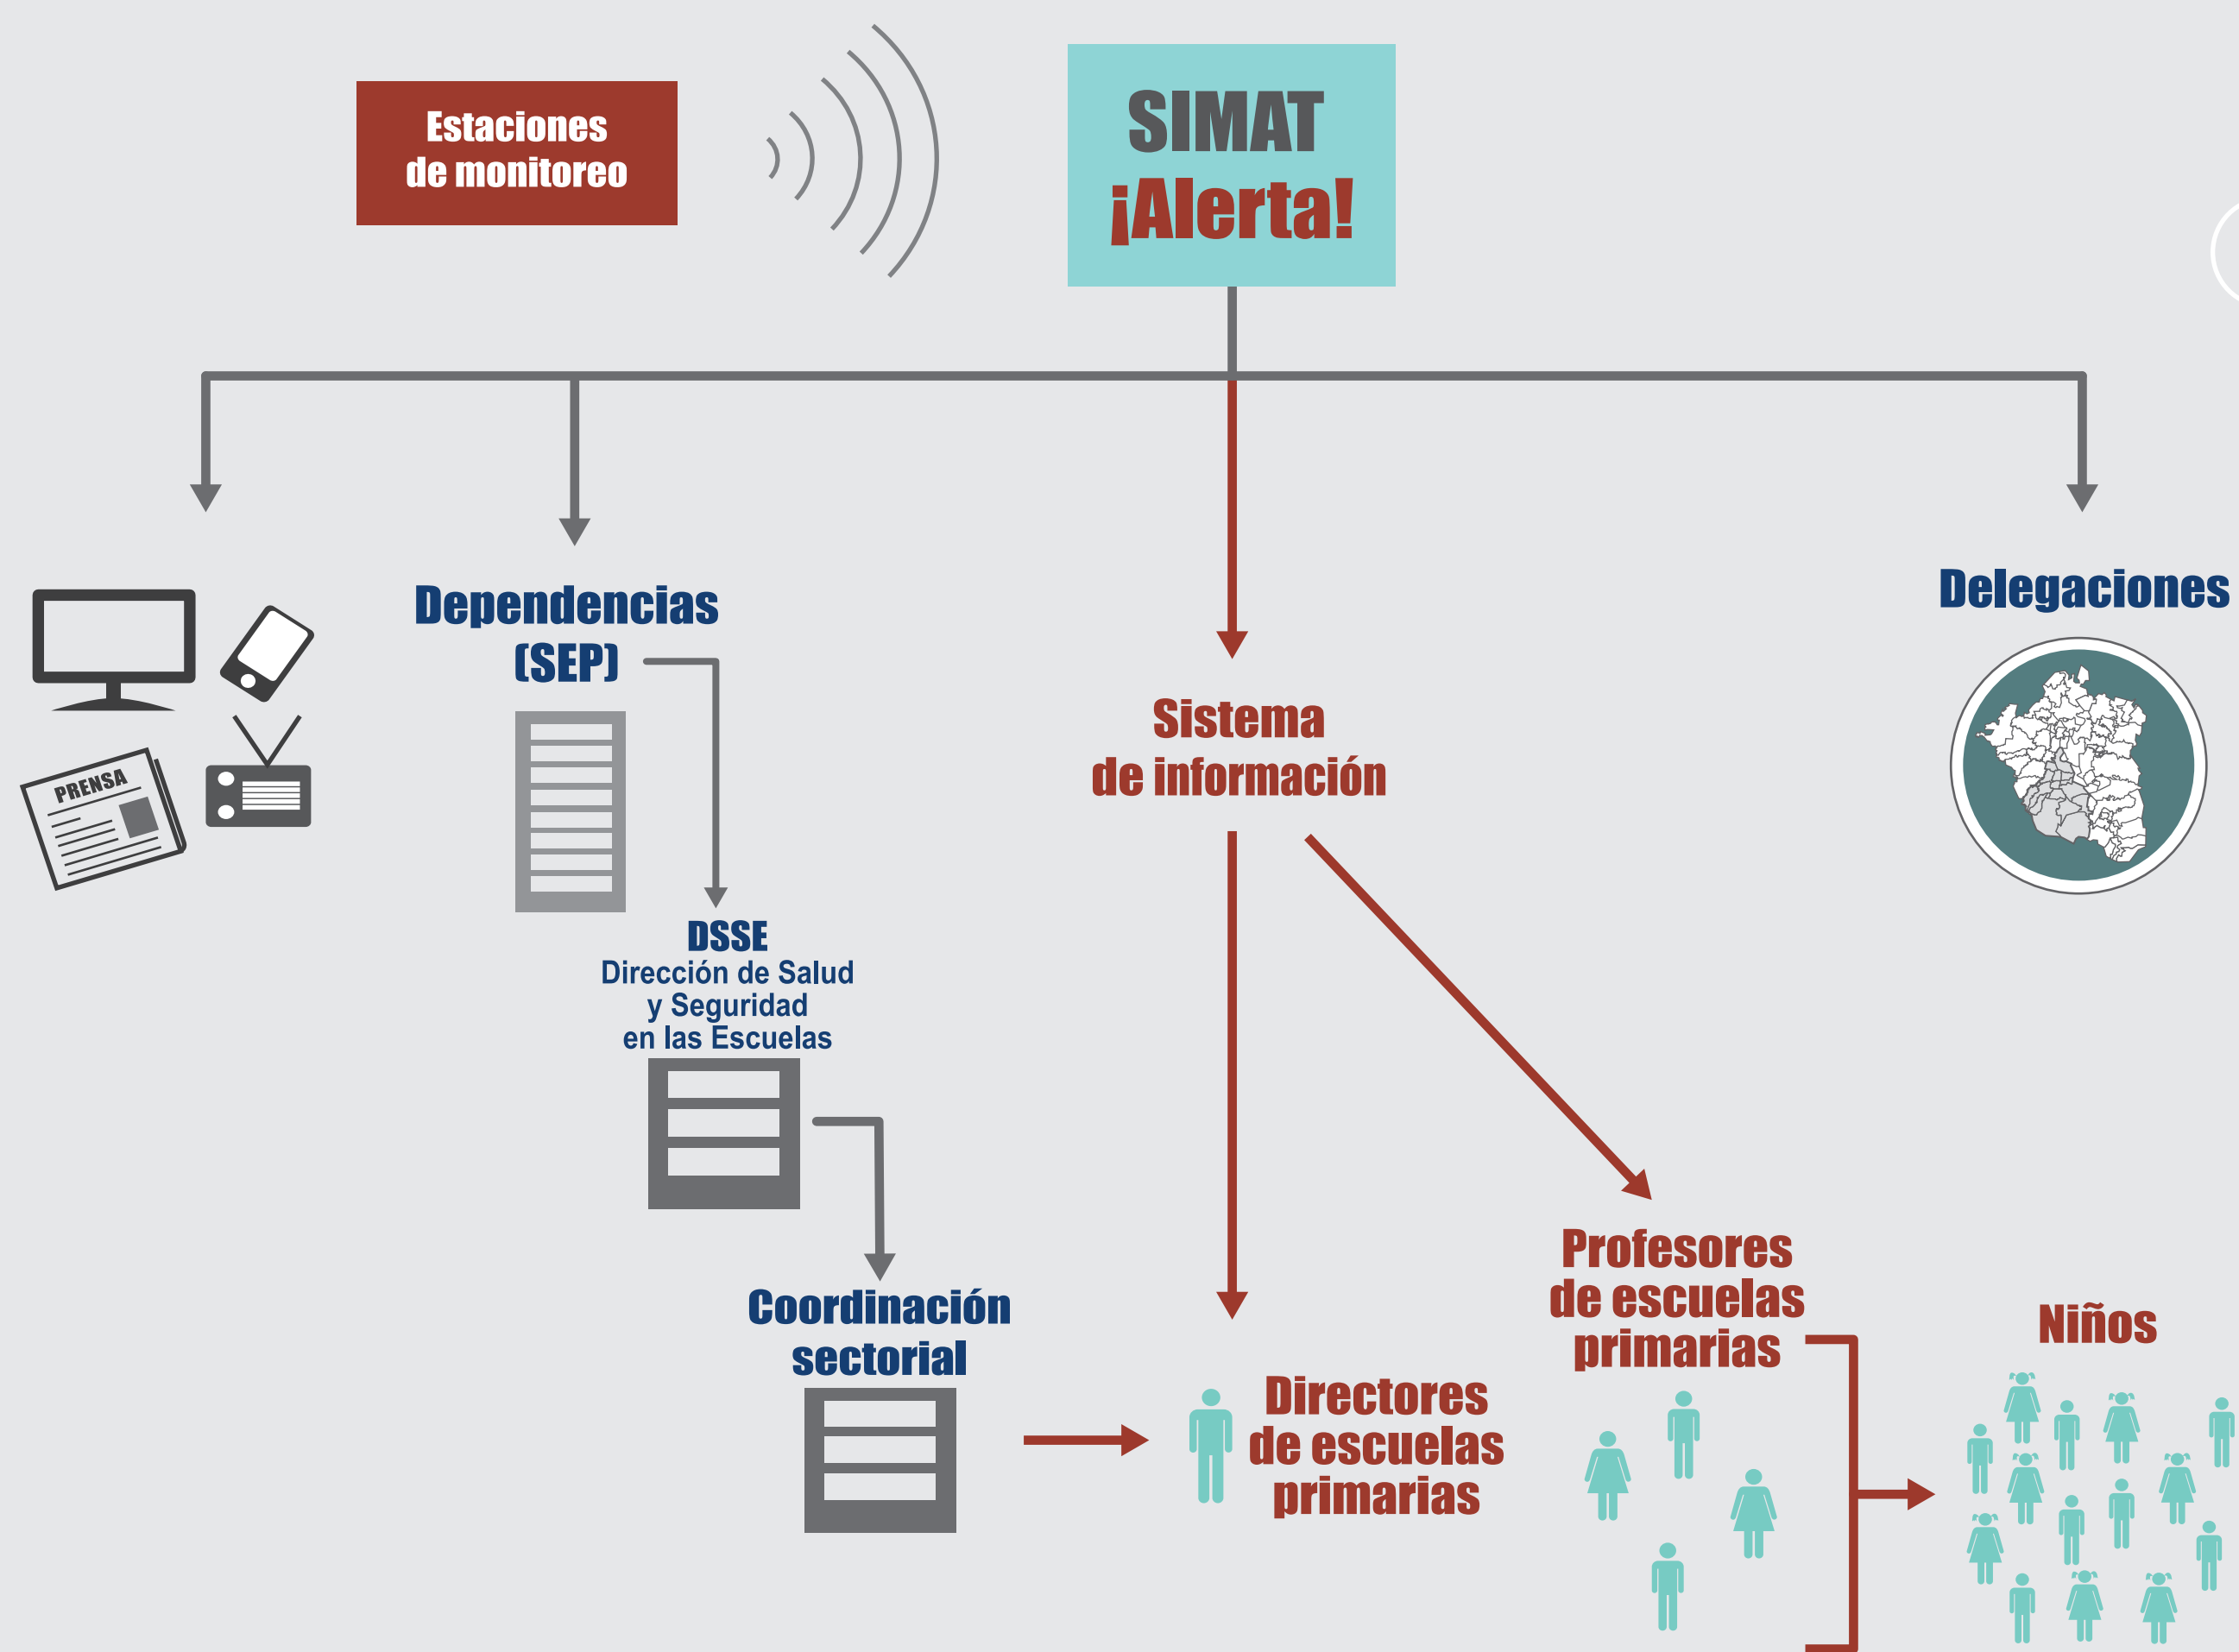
Estaciones de monitoreo

SIMAT ¡Alerta!

PRENSA

Dependencias (SEP)

Sistema de información

Delegaciones

DSSE
Dirección de Salud y Seguridad en las Escuelas

Coordinación sectorial

Directores de escuelas primarias

Profesores de escuelas primarias

Niños